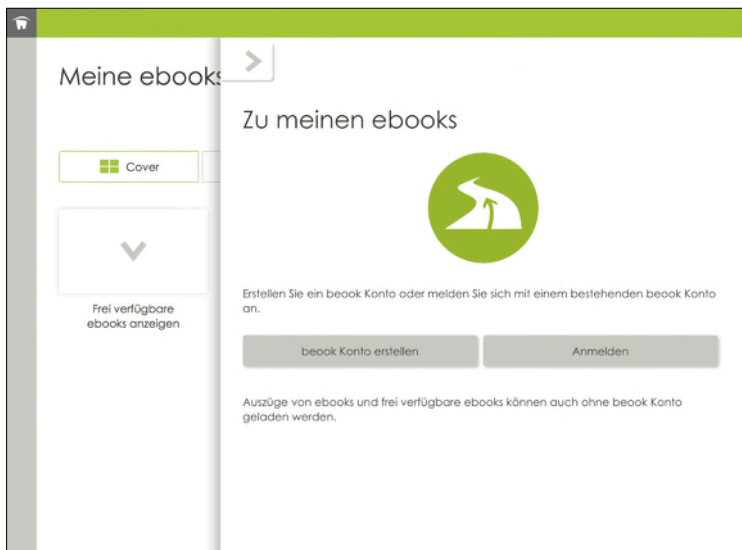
Meine ebooks

Cover

Frei verfügbare ebooks anzeigen

Zu meinen ebooks

Erstellen Sie ein beook Konto oder melden Sie sich mit einem bestehenden beook Konto an.

beook Konto erstellen

Anmelden

Auszüge von ebooks und frei verfügbare ebooks können auch ohne beook Konto geladen werden.